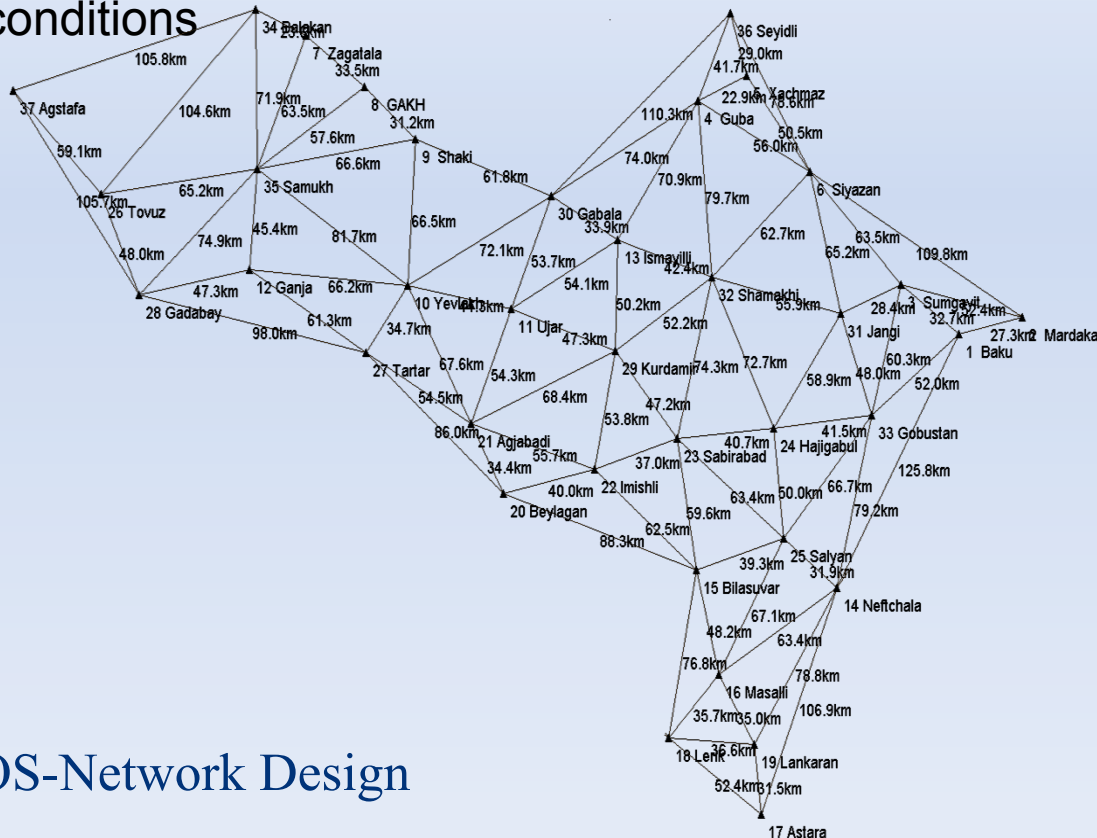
conditions

34 Balakan
23.6km
7 Zagatala
33.5km
105.8km
37 Agstafa
104.6km
71.9km
63.5km
8 GAKH
31.2km
57.6km
59.1km
66.6km
9 Shaki
65.2km
35 Samukh
105.7km
26 Tovuz
48.0km
74.9km
45.4km
81.7km
66.5km
61.8km
30 Gabala
33.9km
72.1km
53.7km
13 Ismayilli
42.4km
54.1km
47.3km
12 Ganja
66.2km
28 Gadabay
98.0km
61.3km
10 Yevlakh
44.3km
11 Ujar
47.3km
50.2km
34.7km
27 Tartar
67.6km
54.3km
54.5km
86.0km
21 Agjabadi
68.4km
55.7km
34.4km
20 Beylagan
40.0km
22 Imishli
37.0km
53.8km
29 Kurdamir
47.2km
52.2km
74.3km
72.7km
32 Shamakhi
55.9km
36 Seyidli
29.0km
41.7km
22.9km
5 Xachmaz
78.6km
110.3km
4 Guba
50.5km
56.0km
74.0km
70.9km
79.7km
6 Siyazan
62.7km
63.5km
65.2km
109.8km
28.4km
3 Sumgayit
32.7km
22.4km
27.3km
2 Mardaka
1 Baku
31 Jangi
60.3km
48.0km
58.9km
52.0km
41.5km
33 Gobustan
40.7km
24 Hajigabul
23 Sabirabad
125.8km
66.7km
50.0km
63.4km
59.6km
62.5km
88.3km
79.2km
39.3km
25 Salyan
31.9km
15 Bilasuvar
14 Neftchala
67.1km
48.2km
63.4km
76.8km
78.8km
16 Masalli
35.7km
35.0km
106.9km
18 Lenk
36.6km
19 Lankaran
52.4km
31.5km
17 Astara
OS-Network Design